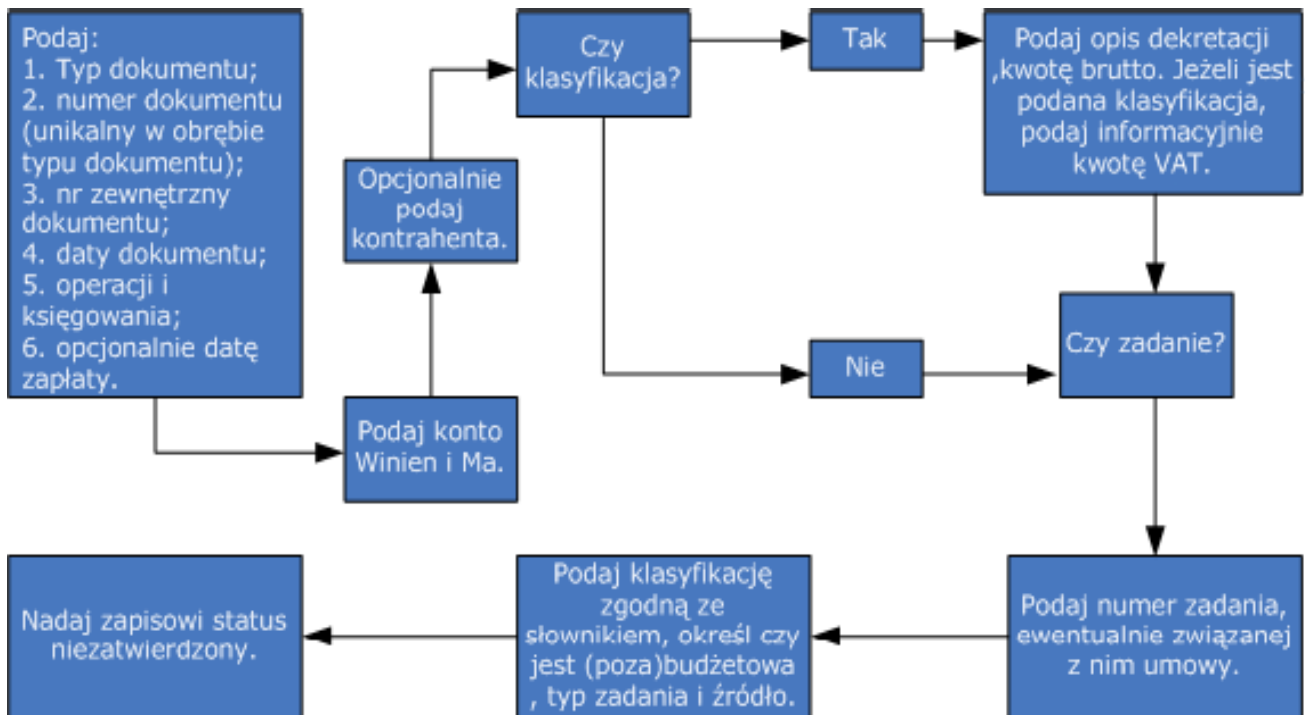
Podaj:
1. Typ dokumentu;
2. numer dokumentu (unikalny w obrębie typu dokumentu);
3. nr zewnętrzny dokumentu;
4. daty dokumentu;
5. operacji i księgowania;
6. opcjonalnie datę zapłaty.

Podaj konto Winien i Ma.

Opcjonalnie podaj kontrahenta.

Czy klasyfikacja?

Tak

Podaj opis dekretacji ,kwotę brutto. Jeżeli jest podana klasyfikacja, podaj informacyjnie kwotę VAT.

Nie

Czy zadanie?

Podaj numer zadania, ewentualnie związanej z nim umowy.

Podaj klasyfikację zgodną ze słownikiem, określ czy jest (poza)budżetowa , typ zadania i źródło.

Nadaj zapisowi status niezatwierdzony.